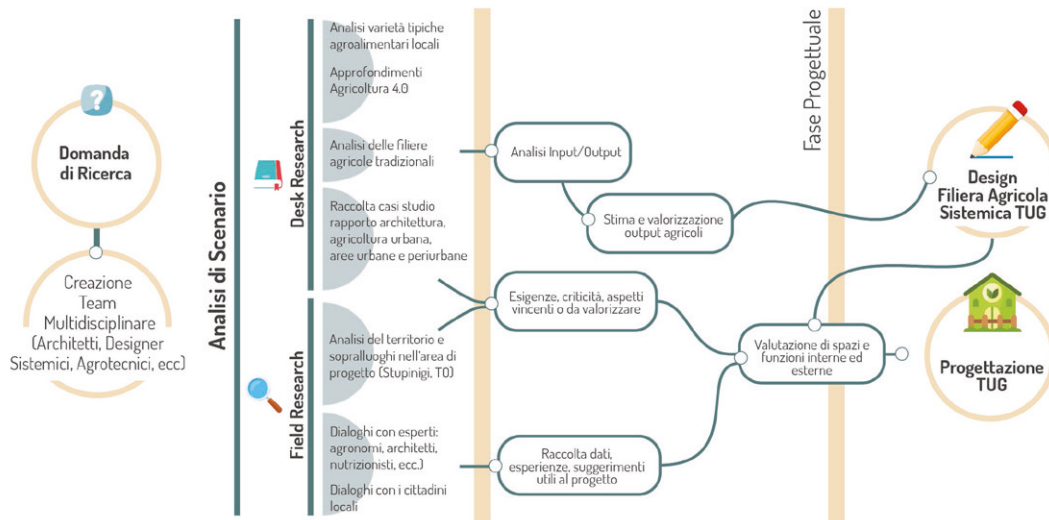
Domanda di Ricerca

Creazione Team Multidisciplinare (Architetti, Designer Sistemici, Agrotecnici, ecc)

Analisi di Scenario

Desk Research

Analisi varietà tipiche agroalimentari locali

Approfondimenti Agricoltura 4.0

Analisi delle filiere agricole tradizionali

Raccolta casi studio rapporto architettura, agricoltura urbana, aree urbane e periurbane

Field Research

Analisi del territorio e sopralluoghi nell'area di progetto (Stupinigi, TO)

Dialoghi con esperti: agronomi, architetti, nutrizionisti, ecc.)

Dialoghi con i cittadini locali

Analisi Input/Output

Stima e valorizzazione output agricoli

Esigenze, criticità, aspetti vincenti o da valorizzare

Raccolta dati, esperienze, suggerimenti utili al progetto

Fase Progettuale

Valutazione di spazi e funzioni interne ed esterne

Design Filiera Agricola Sistemica TUG

Progettazione TUG